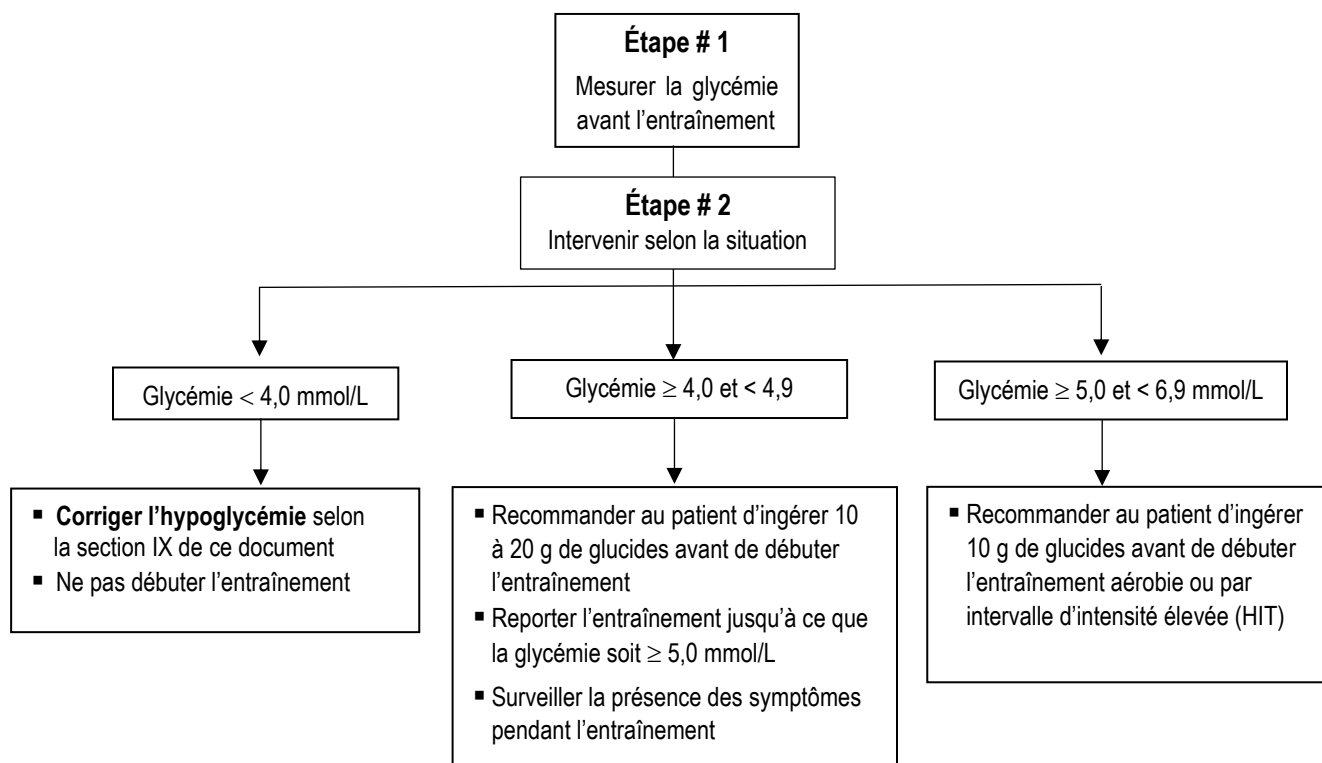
**Étape # 1**
Mesurer la glycémie avant l'entraînement

**Étape # 2**
Intervenir selon la situation

Glycémie $<$ 4,0 mmol/L

Glycémie $\geq$ 4,0 et < 4,9

Glycémie $\geq$ 5,0 et < 6,9 mmol/L

- **Corriger l'hypoglycémie** selon la section IX de ce document
- Ne pas débuter l'entraînement

- Recommander au patient d'ingérer 10 à 20 g de glucides avant de débuter l'entraînement
- Reporter l'entraînement jusqu'à ce que la glycémie soit $\geq$ 5,0 mmol/L
- Surveiller la présence des symptômes pendant l'entraînement

- Recommander au patient d'ingérer 10 g de glucides avant de débuter l'entraînement aérobie ou par intervalle d'intensité élevée (HIT)